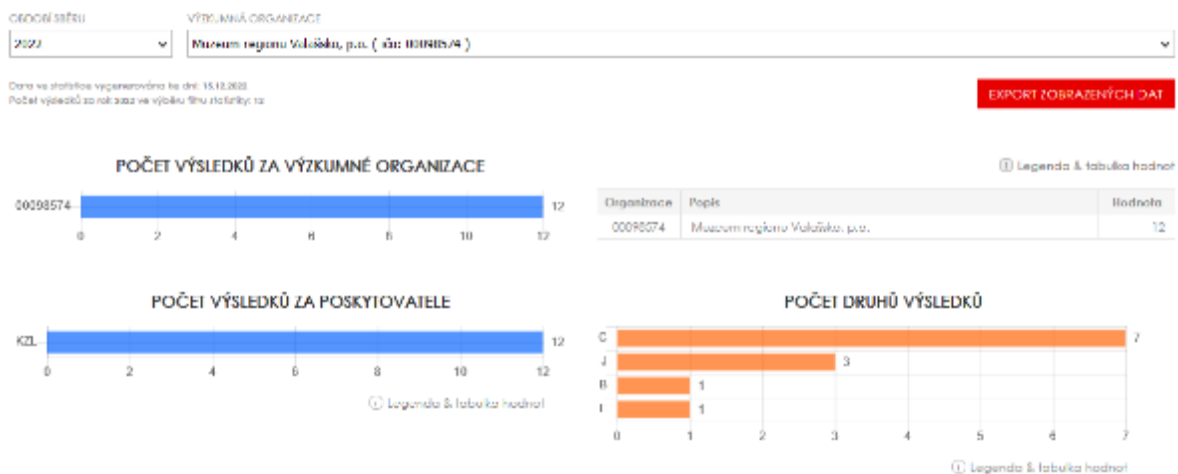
OBDOBÍ SBĚRU
2022

VÝZKUMNÁ ORGANIZACE
Muzeum regionu Valašsko, p.o. ( ičo: 00098574 )

Data ve statistice vygenerována ke dni: 15.12.2022
Počet výsledků za rok 2022 ve výběru filtru statistiky: 12

EXPORT ZOBRAZENÝCH DAT

POČET VÝSLEDKŮ ZA VÝZKUMNÉ ORGANIZACE

ⓘ Legenda & tabulka hodnot

00098574 12
0 2 4 6 8 10 12

| Organizace | Popis | Hodnota |
|---|---|---|
| 00098574 | Muzeum regionu Valašsko, p.o. | 12 |

POČET VÝSLEDKŮ ZA POSKYTOVATELE

KZL 12
0 2 4 6 8 10 12

ⓘ Legenda & tabulka hodnot

POČET DRUHŮ VÝSLEDKŮ

C 7
J 3
B 1
I 1
0 1 2 3 4 5 6 7

ⓘ Legenda & tabulka hodnot